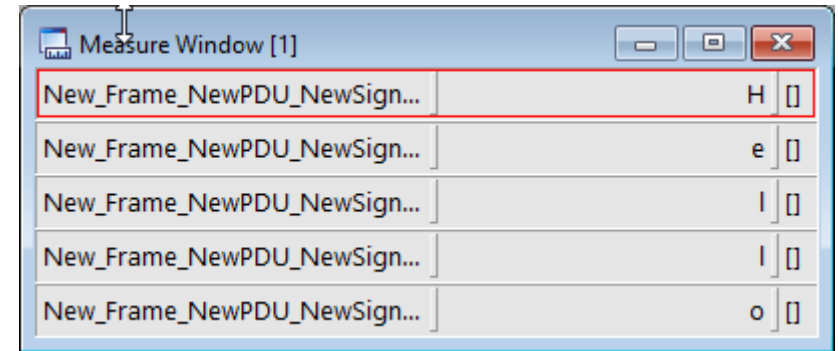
Measure Window [1]

| | | |
|---|---|---|
| New_Frame_NewPDU_NewSign... | H | [] |
| New_Frame_NewPDU_NewSign... | e | [] |
| New_Frame_NewPDU_NewSign... | l | [] |
| New_Frame_NewPDU_NewSign... | l | [] |
| New_Frame_NewPDU_NewSign... | o | [] |